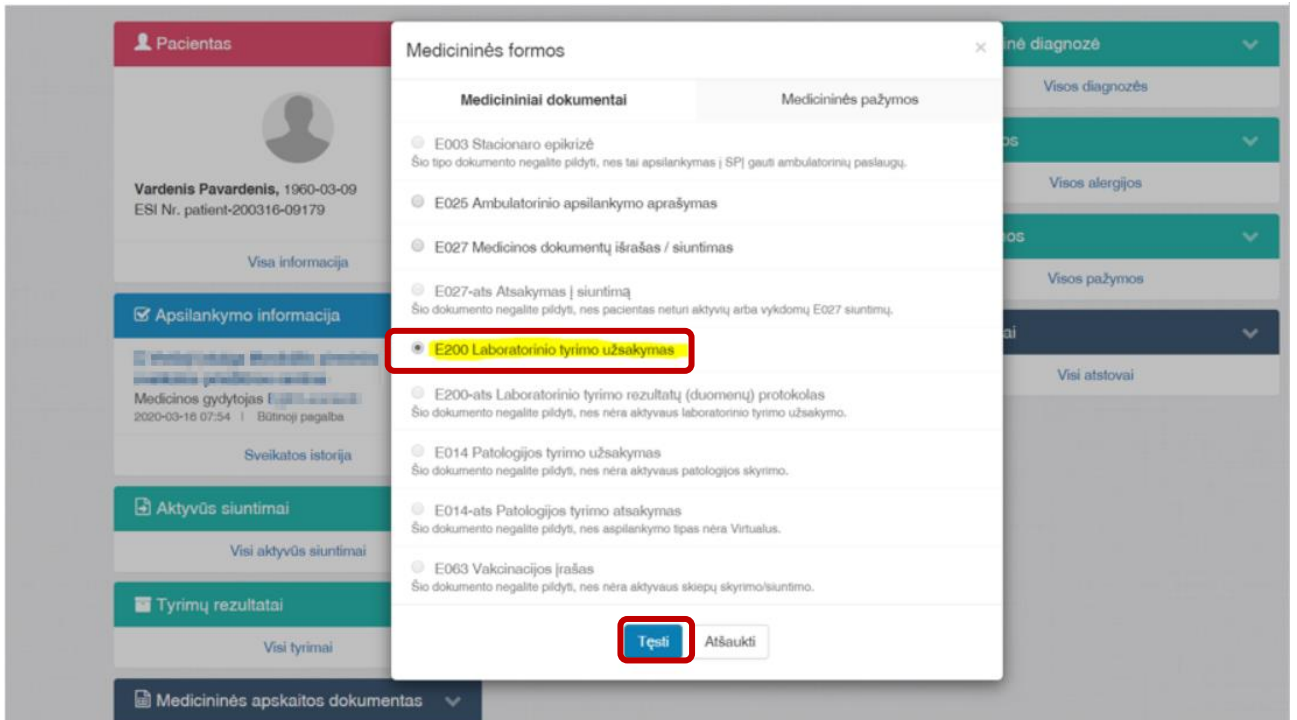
Pacientas

Vardenis Pavardenis, 1960-03-09
ESI Nr. patient-200316-09179

Visa informacija

Apsilankymo informacija

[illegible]

Medicinos gydytojas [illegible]
2020-03-16 07:54 | Būtinoji pagalba

Sveikatos istorija

Aktyvūs siuntimai

Visi aktyvūs siuntimai

Tyrimų rezultatai

Visi tyrimai

Medicininės apskaitos dokumentas

Medicininės formos

×

Medicininiai dokumentai | Medicininės pažymos

E003 Stacionaro epikrizė
Šio tipo dokumento negalite pildyti, nes tai apsilankymas į SPĮ gauti ambulatorinių paslaugų.

E025 Ambulatorinio apsilankymo aprašymas

E027 Medicinos dokumentų išrašas / siuntimas

E027-ats Atsakymas į siuntimą
Šio dokumento negalite pildyti, nes pacientas neturi aktyvių arba vykdomų E027 siuntimų.

E200 Laboratorinio tyrimo užsakymas

E200-ats Laboratorinio tyrimo rezultatų (duomenų) protokolas
Šio dokumento negalite pildyti, nes nėra aktyvaus laboratorinio tyrimo užsakymo.

E014 Patologijos tyrimo užsakymas
Šio dokumento negalite pildyti, nes nėra aktyvaus patologijos skyrimo.

E014-ats Patologijos tyrimo atsakymas
Šio dokumento negalite pildyti, nes aspilankymo tipas nėra Virtualus.

E063 Vakcinacijos įrašas
Šio dokumento negalite pildyti, nes nėra aktyvaus skiepų skyrimo/siuntimo.

Tęsti Atšaukti

inė diagnozė

Visos diagnozės

os

Visos alergijos

os

Visos pažymos

ai

Visi atstovai